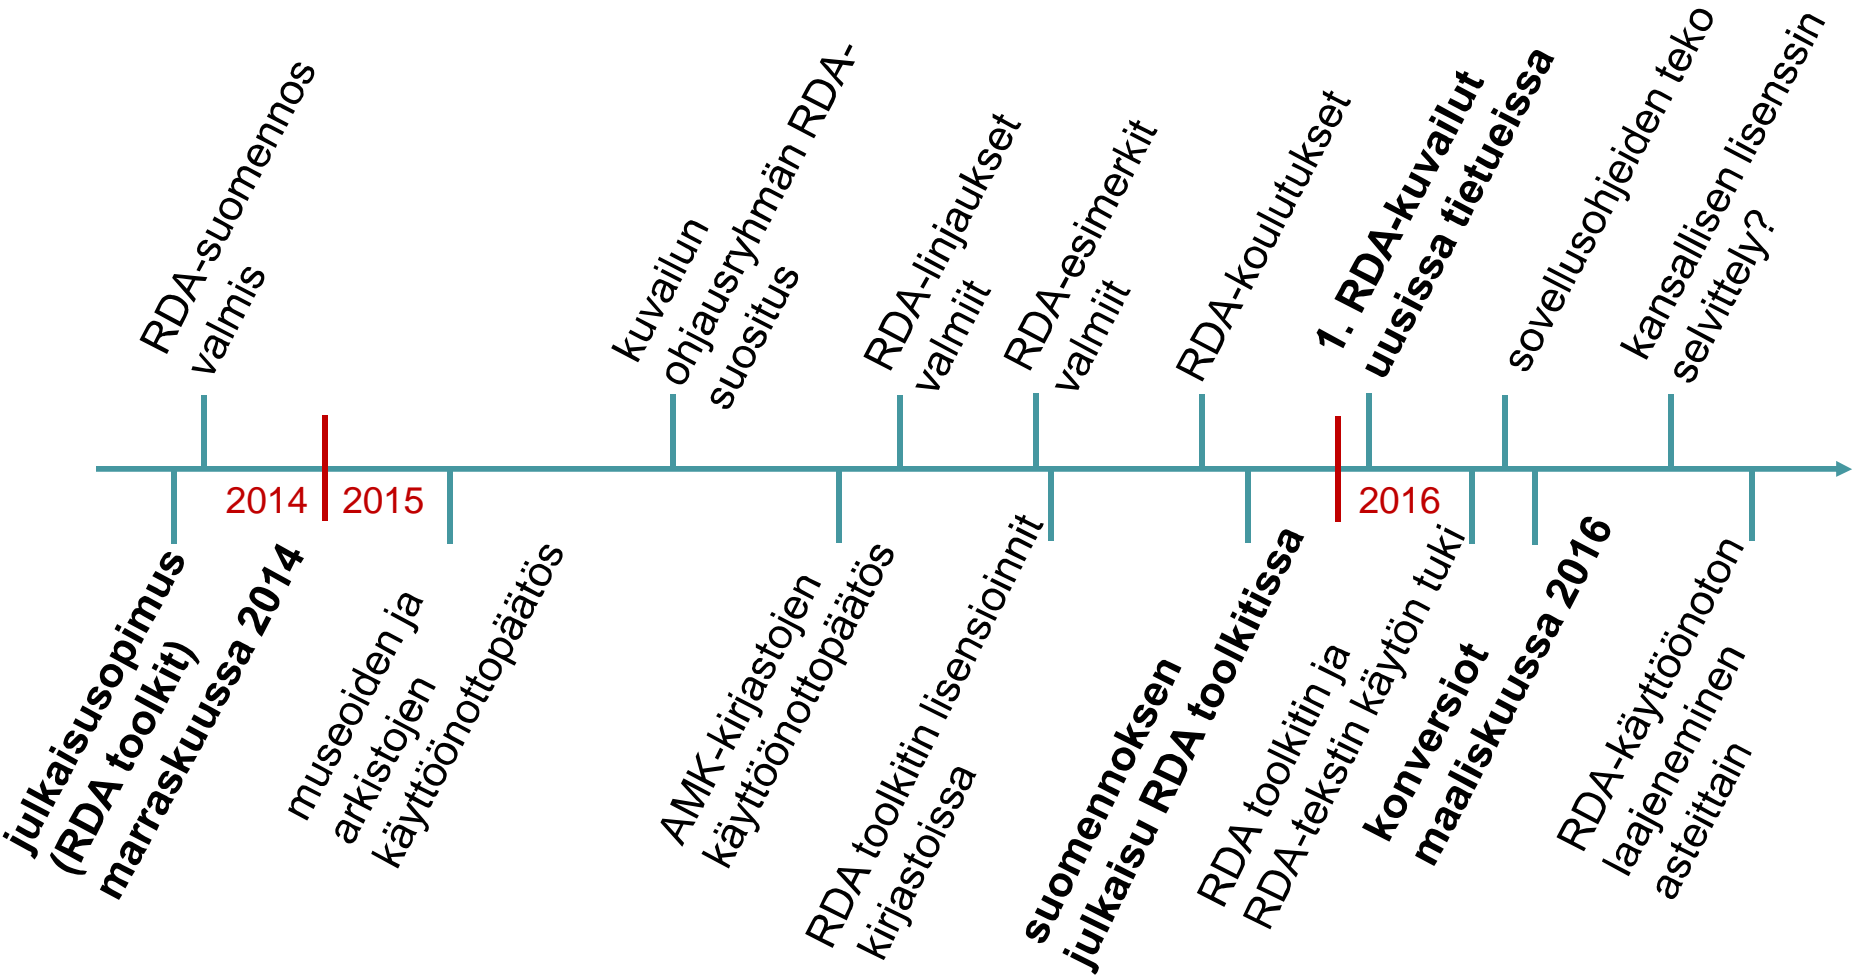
RDA-suomennos valmis

kuvailun ohjausryhmän RDA-suositus

RDA-linjaukset valmiit

RDA-esimerkit valmiit

RDA-koulutukset

**1. RDA-kuvailut uusissa tietueissa**

sovellusohjeiden teko

kansallisen lisenssin selvittely?

2014

2015

2016

**julkaisusopimus (RDA toolkit) marraskuussa 2014**

museoiden ja arkistojen käyttöönottopäätös

AMK-kirjastojen käyttöönottopäätös

RDA toolkitin lisensioinnit kirjastoissa

**suomennoksen julkaisu RDA toolkitissa**

RDA toolkitin ja RDA-tekstin käytön tuki

**konversiot maaliskuussa 2016**

RDA-käyttöönoton laajeneminen asteittain